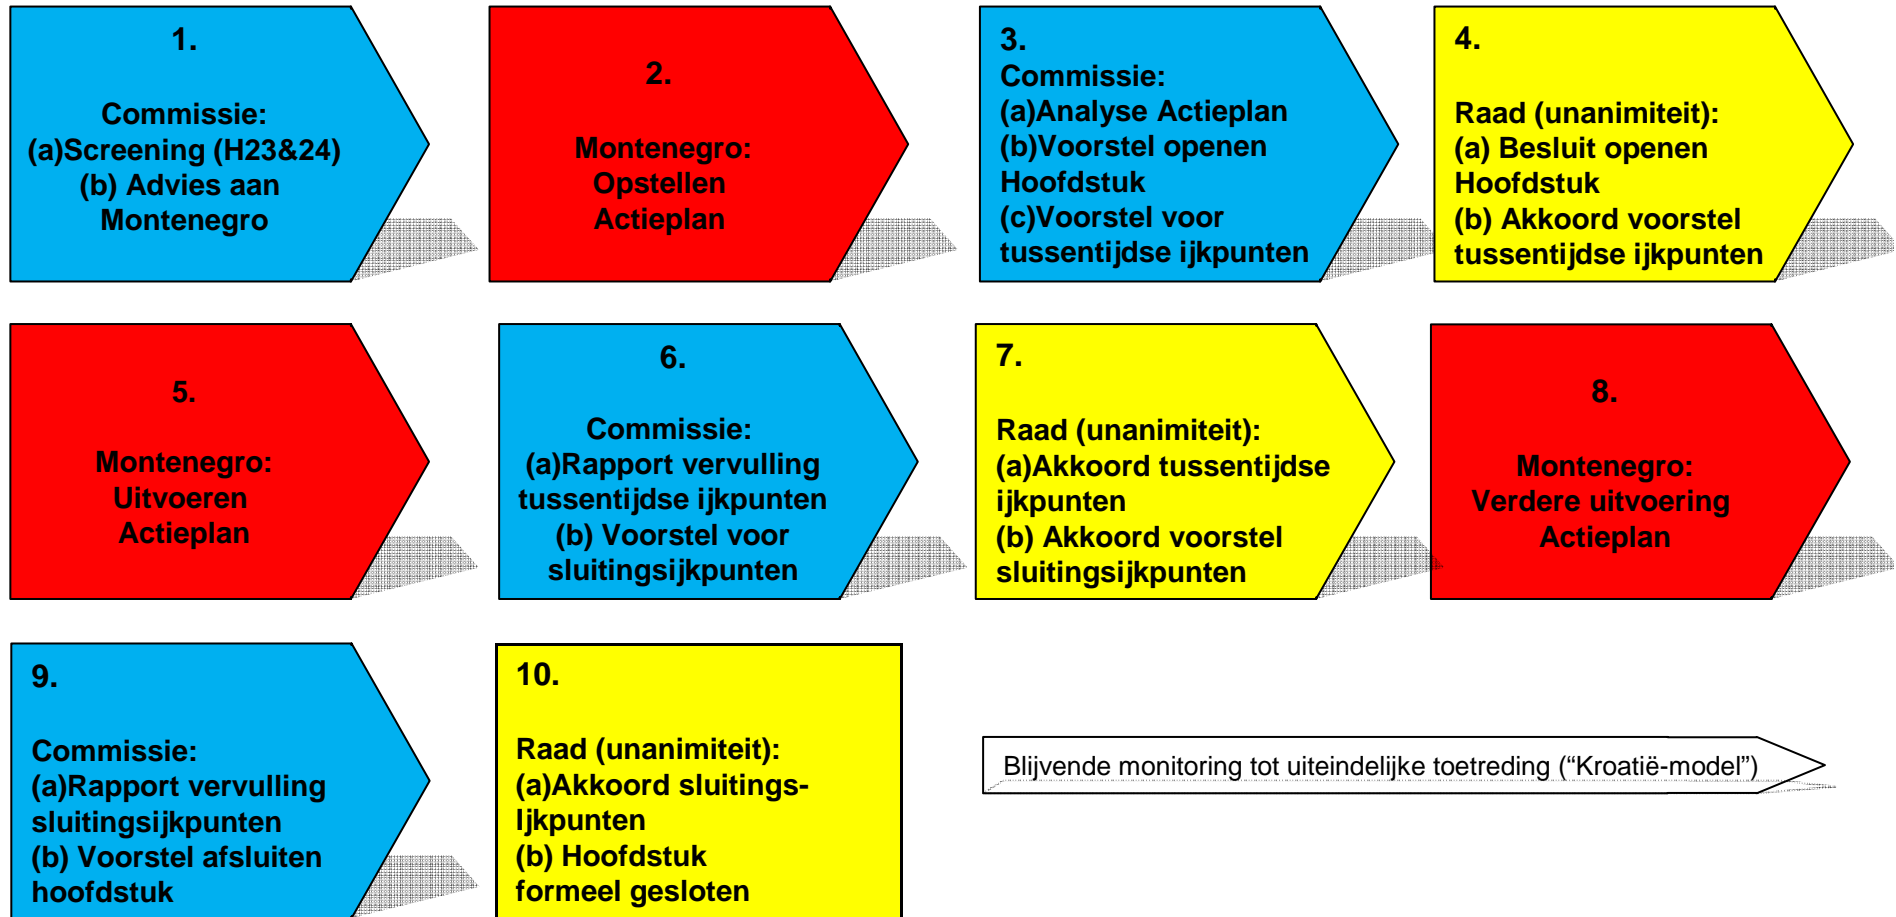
1.

Commissie:
(a)Screening (H23&24)
(b) Advies aan Montenegro

2.

Montenegro:
Opstellen Actieplan

3.
Commissie:
(a)Analyse Actieplan
(b)Voorstel openen Hoofdstuk
(c)Voorstel voor tussentijdse ijkpunten

4.

Raad (unanimiteit):
(a) Besluit openen Hoofdstuk
(b) Akkoord voorstel tussentijdse ijkpunten

5.

Montenegro:
Uitvoeren Actieplan

6.

Commissie:
(a)Rapport vervulling tussentijdse ijkpunten
(b) Voorstel voor sluitingsijkpunten

7.

Raad (unanimiteit):
(a)Akkoord tussentijdse ijkpunten
(b) Akkoord voorstel sluitingsijkpunten

8.

Montenegro:
Verdere uitvoering Actieplan

9.

Commissie:
(a)Rapport vervulling sluitingsijkpunten
(b) Voorstel afsluiten hoofdstuk

10.

Raad (unanimiteit):
(a)Akkoord sluitings-Ijkpunten
(b) Hoofdstuk formeel gesloten

Blijvende monitoring tot uiteindelijke toetreding (“Kroatië-model”)